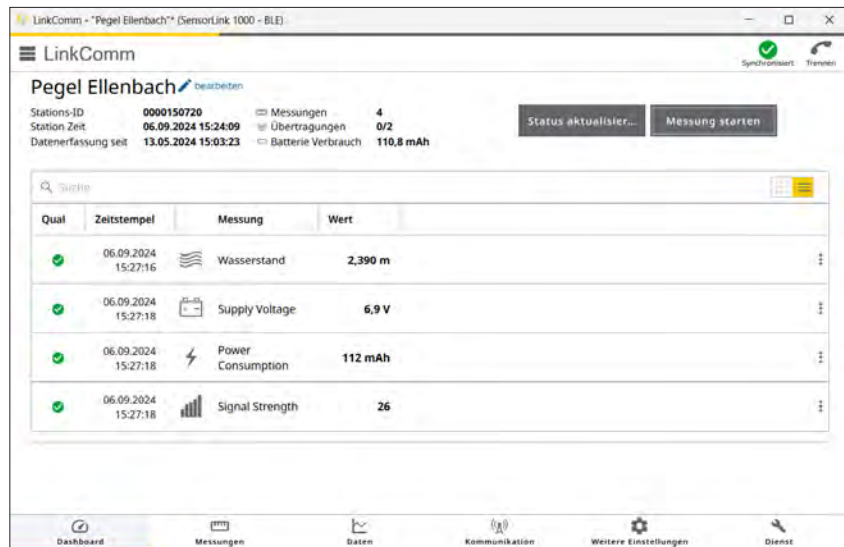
LinkComm - "Pegel Ellenbach"* (SensorLink 1000 - BLE)

LinkComm

Synchronisiert Trennen

Pegel Ellenbach bearbeiten

Stations-ID 0000150720
Station Zeit 06.09.2024 15:24:09
Datenerfassung seit 13.05.2024 15:03:23

Messungen 4
Übertragungen 0/2
Batterie Verbrauch 110,8 mAh

Status aktualisier... Messung starten

Suche

| Qual | Zeitstempel | Messung | Wert |
|---|---|---|---|
| | 06.09.2024 15:27:16 | Wasserstand | 2,390 m |
| | 06.09.2024 15:27:18 | Supply Voltage | 6,9 V |
| | 06.09.2024 15:27:18 | Power Consumption | 112 mAh |
| | 06.09.2024 15:27:18 | Signal Strength | 26 |

Dashboard Messungen Daten Kommunikation Weitere Einstellungen Dienst